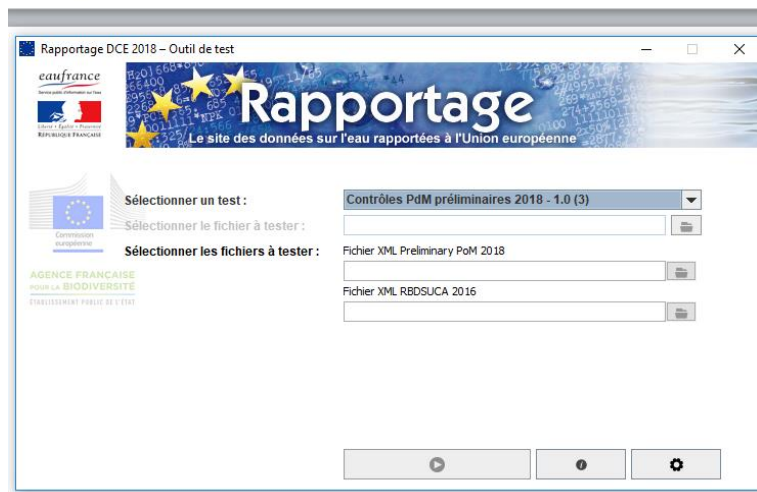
Rapportage DCE 2018 – Outil de test

eaufrance
Service public d'information sur l'eau

Liberté • Égalité • Fraternité
RÉPUBLIQUE FRANÇAISE

Rapportage
Le site des données sur l'eau rapportées à l'Union européenne

Commission européenne

AGENCE FRANCAISE POUR LA BIODIVERSITÉ
ÉTABLISSEMENT PUBLIC DE L'ÉTAT

Sélectionner un test :
Contrôles PdM préliminaires 2018 - 1.0 (3)

Sélectionner le fichier à tester :

Sélectionner les fichiers à tester :
Fichier XML Preliminary PoM 2018

Fichier XML RBDSUCA 2016